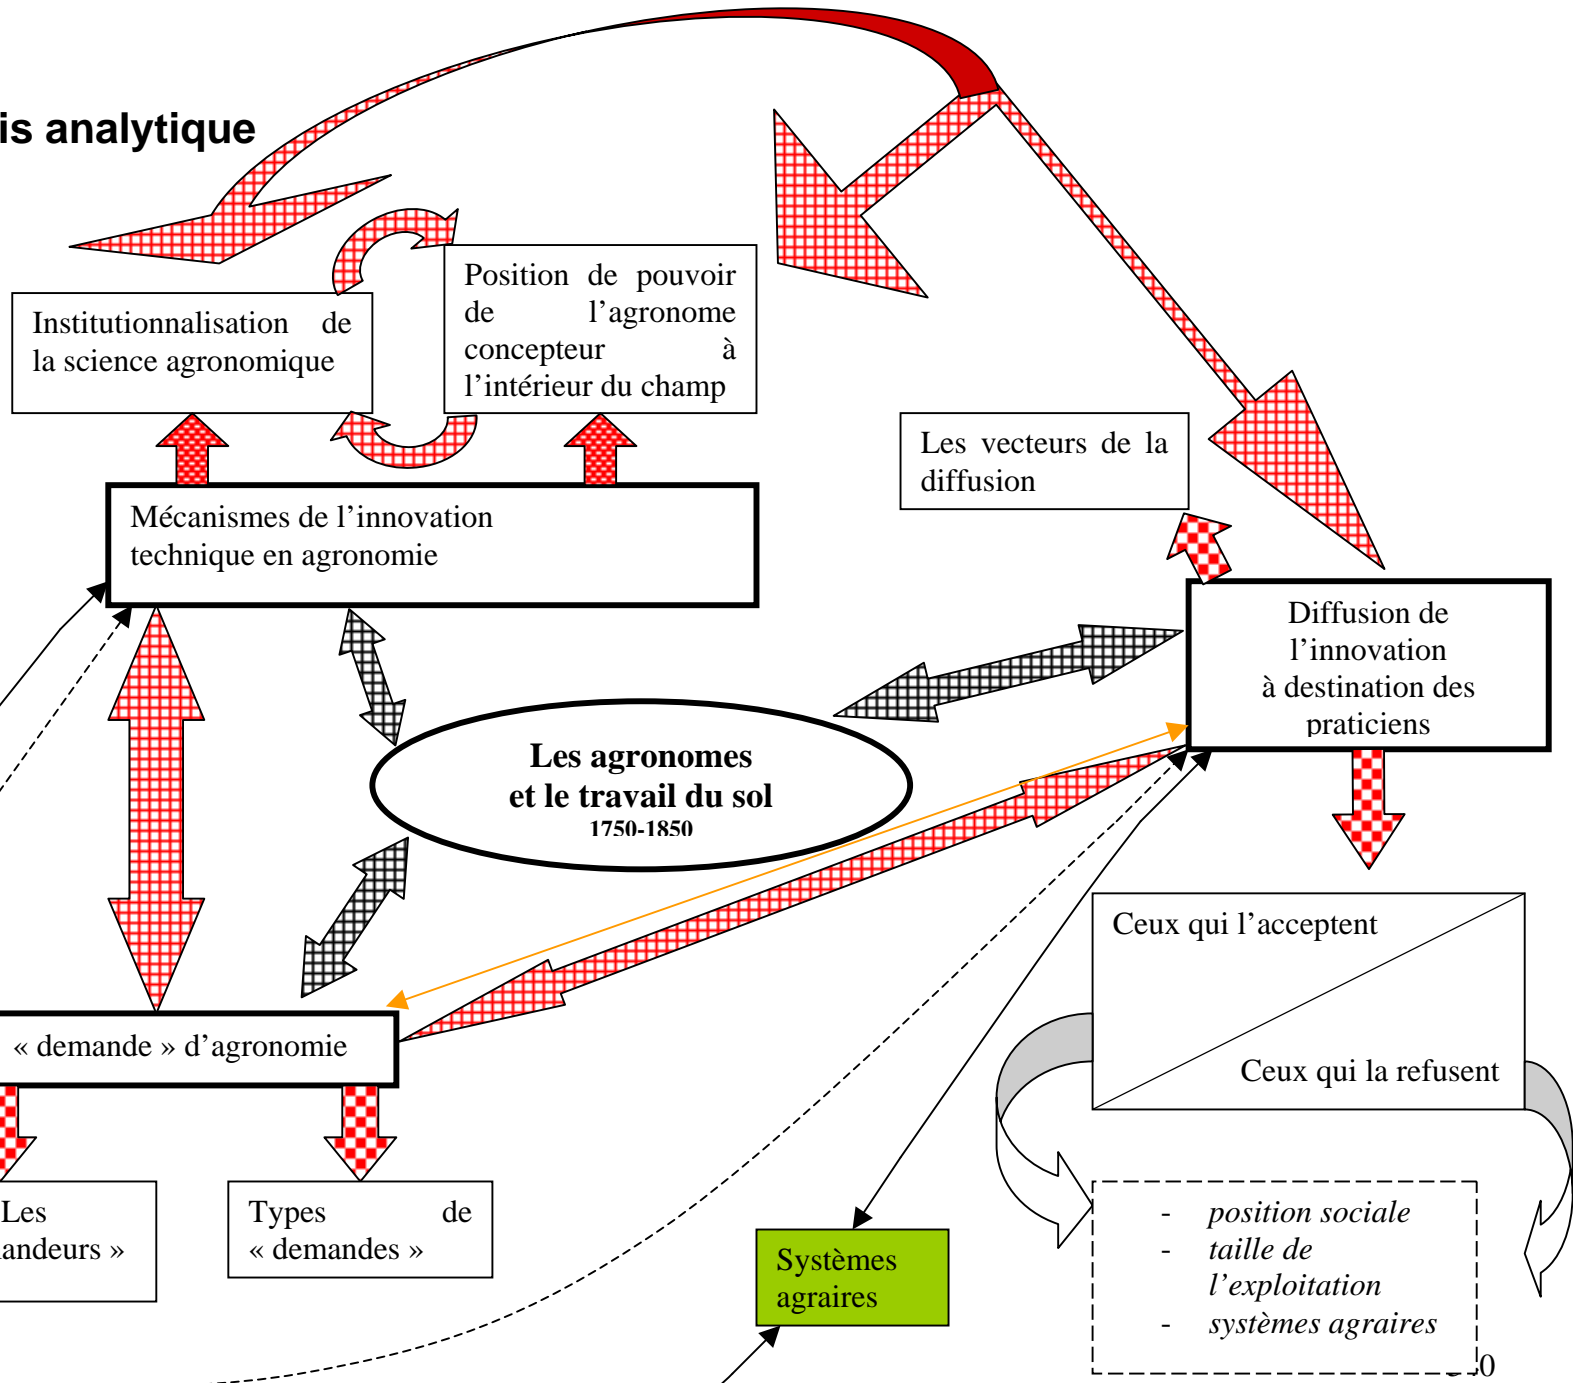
is analytique

Institutionnalisation de la science agronomique

Position de pouvoir de l'agronome concepteur à l'intérieur du champ

Mécanismes de l'innovation technique en agronomie

Les vecteurs de la diffusion

Diffusion de l'innovation à destination des praticiens

Les agronomes et le travail du sol
1750-1850

« demande » d'agronomie

Ceux qui l'acceptent

Ceux qui la refusent

Les
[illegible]andeurs »

Types de « demandes »

Systèmes agraires

- position sociale
- taille de l'exploitation
- systèmes agraires

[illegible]0